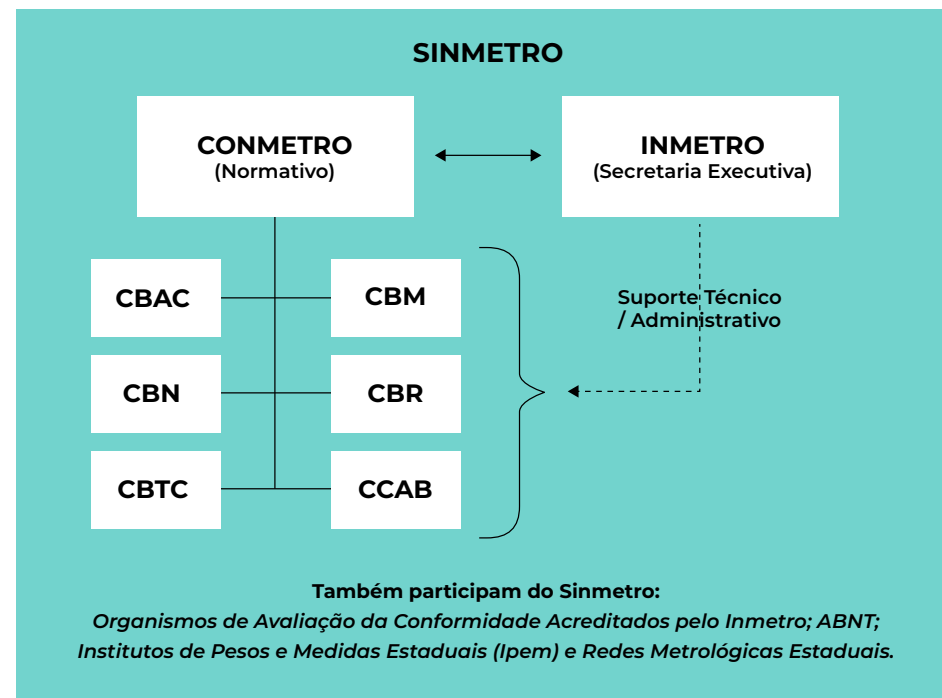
SINMETRO

CONMETRO
(Normativo)

INMETRO
(Secretaria Executiva)

CBAC

CBM

CBN

CBR

CBTC

CCAB

Suporte Técnico / Administrativo

Também participam do Sinmetro:
Organismos de Avaliação da Conformidade Acreditados pelo Inmetro; ABNT; Institutos de Pesos e Medidas Estaduais (Ipem) e Redes Metrológicas Estaduais.